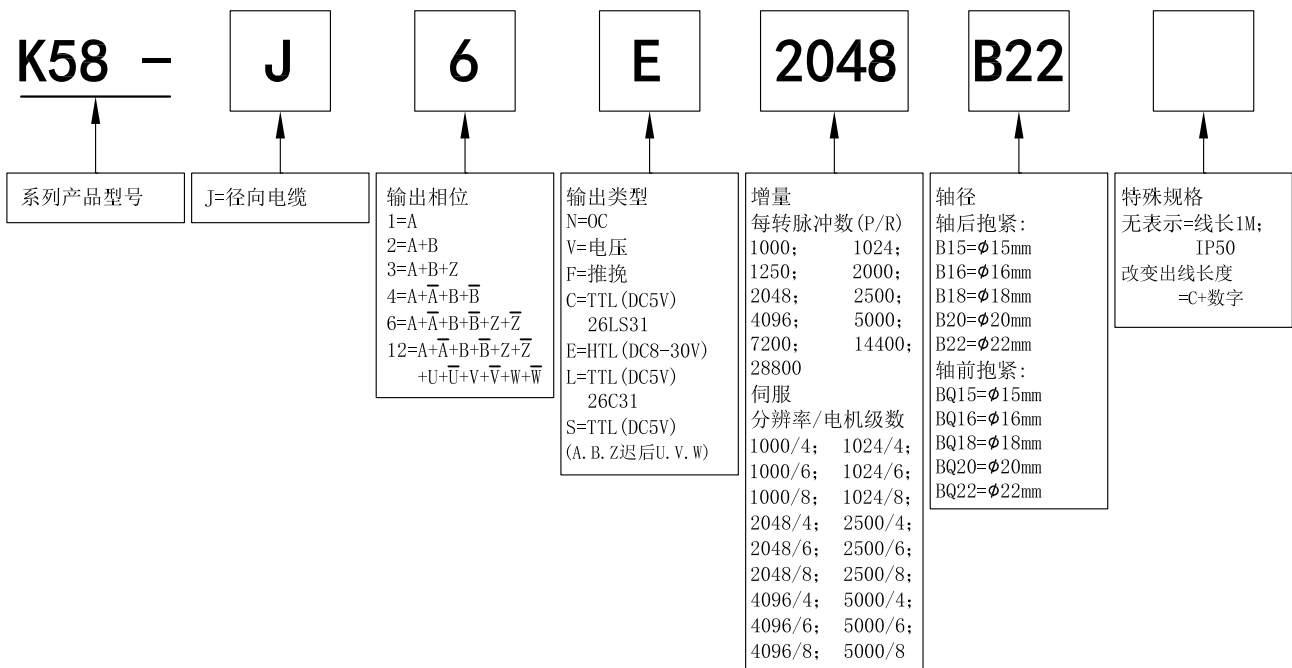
K58 - J 6 E 2048 B22

系列产品型号

J=径向电缆

输出相位
1=A
2=A+B
3=A+B+Z
4=A+$\overline{A}$+B+$\overline{B}$
6=A+$\overline{A}$+B+$\overline{B}$+Z+$\overline{Z}$
12=A+$\overline{A}$+B+$\overline{B}$+Z+$\overline{Z}$+U+$\overline{U}$+V+$\overline{V}$+W+$\overline{W}$

输出类型
N=OC
V=电压
F=推挽
C=TTL(DC5V) 26LS31
E=HTL(DC8-30V)
L=TTL(DC5V) 26C31
S=TTL(DC5V)
(A.B.Z迟后U.V.W)

增量
每转脉冲数(P/R)
1000; 1024;
1250; 2000;
2048; 2500;
4096; 5000;
7200; 14400;
28800
伺服
分辨率/电机级数
1000/4; 1024/4;
1000/6; 1024/6;
1000/8; 1024/8;
2048/4; 2500/4;
2048/6; 2500/6;
2048/8; 2500/8;
4096/4; 5000/4;
4096/6; 5000/6;
4096/8; 5000/8

轴径
轴后抱紧:
B15=$\phi$15mm
B16=$\phi$16mm
B18=$\phi$18mm
B20=$\phi$20mm
B22=$\phi$22mm
轴前抱紧:
BQ15=$\phi$15mm
BQ16=$\phi$16mm
BQ18=$\phi$18mm
BQ20=$\phi$20mm
BQ22=$\phi$22mm

特殊规格
无表示=线长1M; IP50
改变出线长度 =C+数字